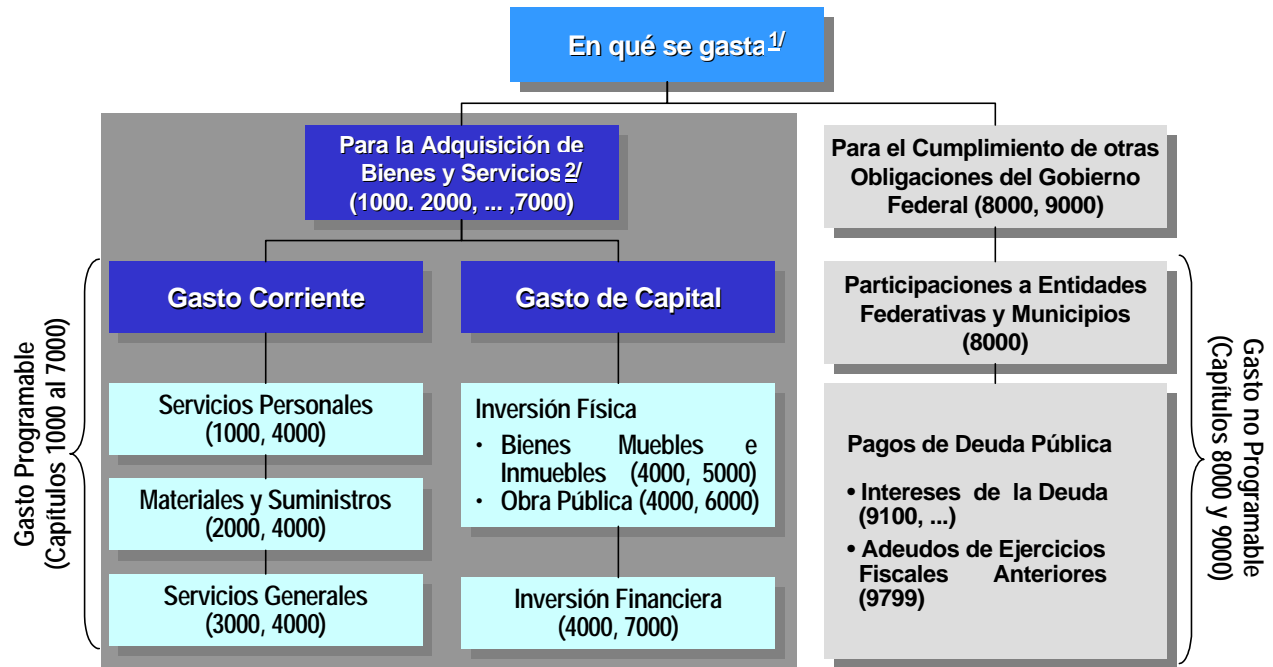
En qué se gasta$^{1/}$

Para la Adquisición de Bienes y Servicios$^{2/}$ (1000. 2000, ... ,7000)

Para el Cumplimiento de otras Obligaciones del Gobierno Federal (8000, 9000)

Gasto Programable (Capítulos 1000 al 7000)

Gasto Corriente

Gasto de Capital

Servicios Personales (1000, 4000)

Materiales y Suministros (2000, 4000)

Servicios Generales (3000, 4000)

Inversión Física
• Bienes Muebles e Inmuebles (4000, 5000)
• Obra Pública (4000, 6000)

Inversión Financiera (4000, 7000)

Participaciones a Entidades Federativas y Municipios (8000)

Pagos de Deuda Pública

• Intereses de la Deuda (9100, ...)

• Adeudos de Ejercicios Fiscales Anteriores (9799)

Gasto no Programable (Capítulos 8000 y 9000)